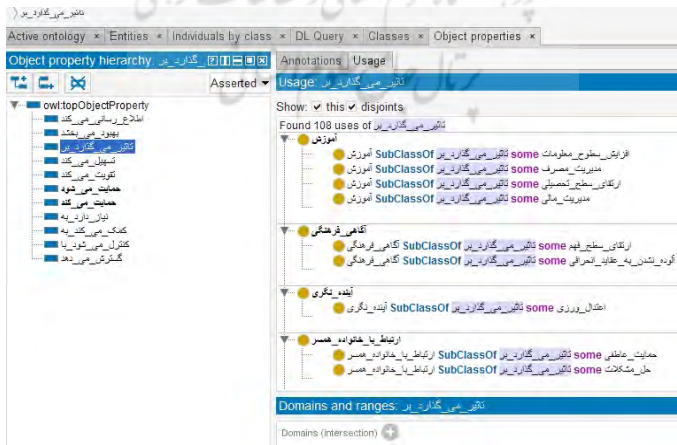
تاثیر_می_گذارد_بر

Active ontology × Entities × Individuals by class × DL Query × Classes × Object properties ×

Object property hierarchy: تاثیر_می_گذارد_بر

Asserted

owl:topObjectProperty
اطلاع_رسانی_می_کند
بهبود_می_بخشد
تاثیر_می_گذارد_بر
تسهیل_می_کند
تقویت_می_کند
حمایت_می_شود
حمایت_می_کند
نیاز_دارد_به
کمک_می_کند_به
کنترل_می_شود_با
گسترش_می_دهد

Annotations Usage

Usage: تاثیر_می_گذارد_بر

Show: ✔ this ✔ disjoints

Found 108 uses of تاثیر_می_گذارد_بر

آموزش
افزایش_سطوح_معلومات some تاثیر_می_گذارد_بر SubClassOf آموزش
مدیریت_مصرف some تاثیر_می_گذارد_بر SubClassOf آموزش
ارتقای_سطح_تحصیلی some تاثیر_می_گذارد_بر SubClassOf آموزش
مدیریت_مالی some تاثیر_می_گذارد_بر SubClassOf آموزش

آگاهی_فرهنگی
ارتقای_سطح_فهم some تاثیر_می_گذارد_بر SubClassOf آگاهی_فرهنگی
آلوده_نشدن_به_عقاید_انحرافی some تاثیر_می_گذارد_بر SubClassOf آگاهی_فرهنگی

آینده_نگری
اعتدال_ورزی some تاثیر_می_گذارد_بر SubClassOf آینده_نگری

ارتباط_با_خانواده_همسر
حمایت_عاطفی some تاثیر_می_گذارد_بر SubClassOf ارتباط_با_خانواده_همسر
حل_مشکلات some تاثیر_می_گذارد_بر SubClassOf ارتباط_با_خانواده_همسر

Domains and ranges: تاثیر_می_گذارد_بر

Domains (intersection)